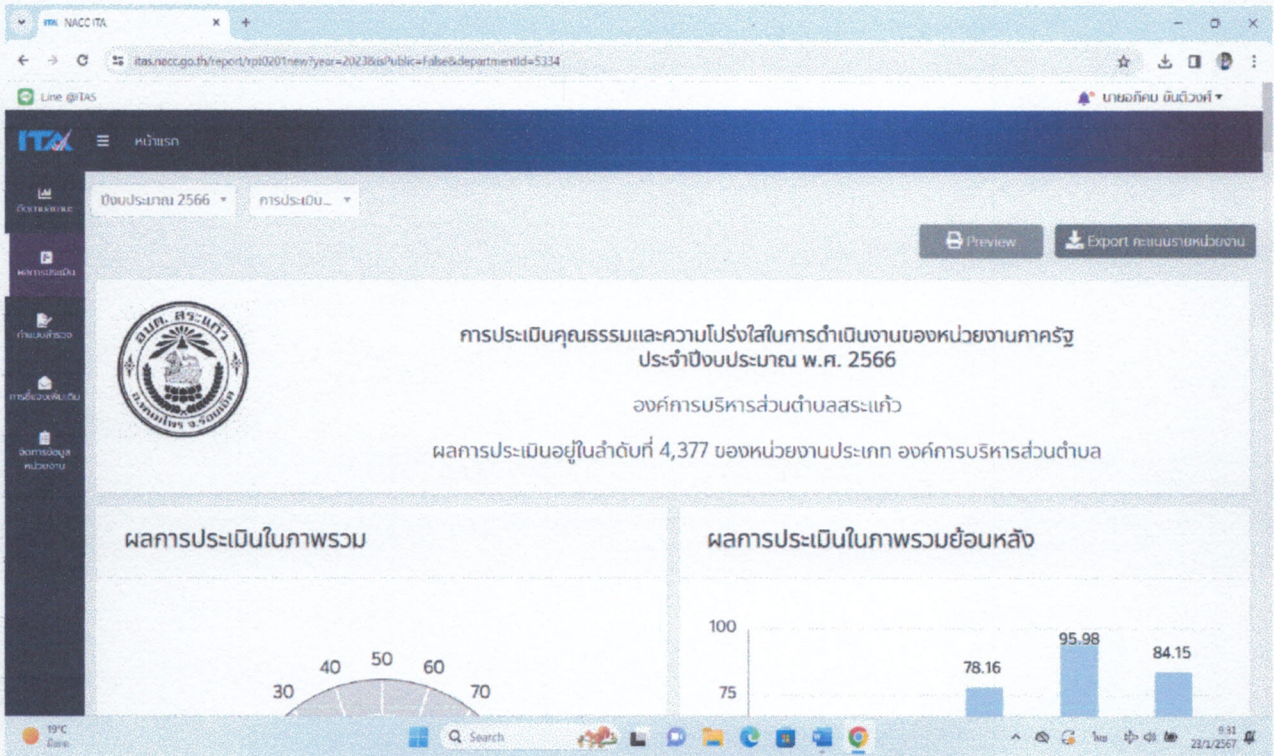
NACC ITA

itas.nacc.go.th/report/rpt0201new?year=2023&isPublic=false&departmentId=5334

Line @ITAS

นายอภิคม ยันต์วงศ์

ITAS หน้าแรก

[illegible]

ผลการประเมิน

กำกับติดตาม

การขอขยายเพิ่มเติม

จัดการข้อมูลหน่วยงาน

ปีงบประมาณ 2566

การประเมิน...

Preview

Export คะแนนรายหน่วยงาน

อบต. สระแก้ว

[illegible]

การประเมินคุณธรรมและความโปร่งใสในการดำเนินงานของหน่วยงานภาครัฐ
ประจำปีงบประมาณ พ.ศ. 2566

องค์การบริหารส่วนตำบลสระแก้ว

ผลการประเมินอยู่ในลำดับที่ 4,377 ของหน่วยงานประเภท องค์การบริหารส่วนตำบล

ผลการประเมินในภาพรวม

30 40 50 60 70

ผลการประเมินในภาพรวมย้อนหลัง

100

75

78.16

95.98

84.15

19°C

Search

ไทย

8:31
23/1/2567